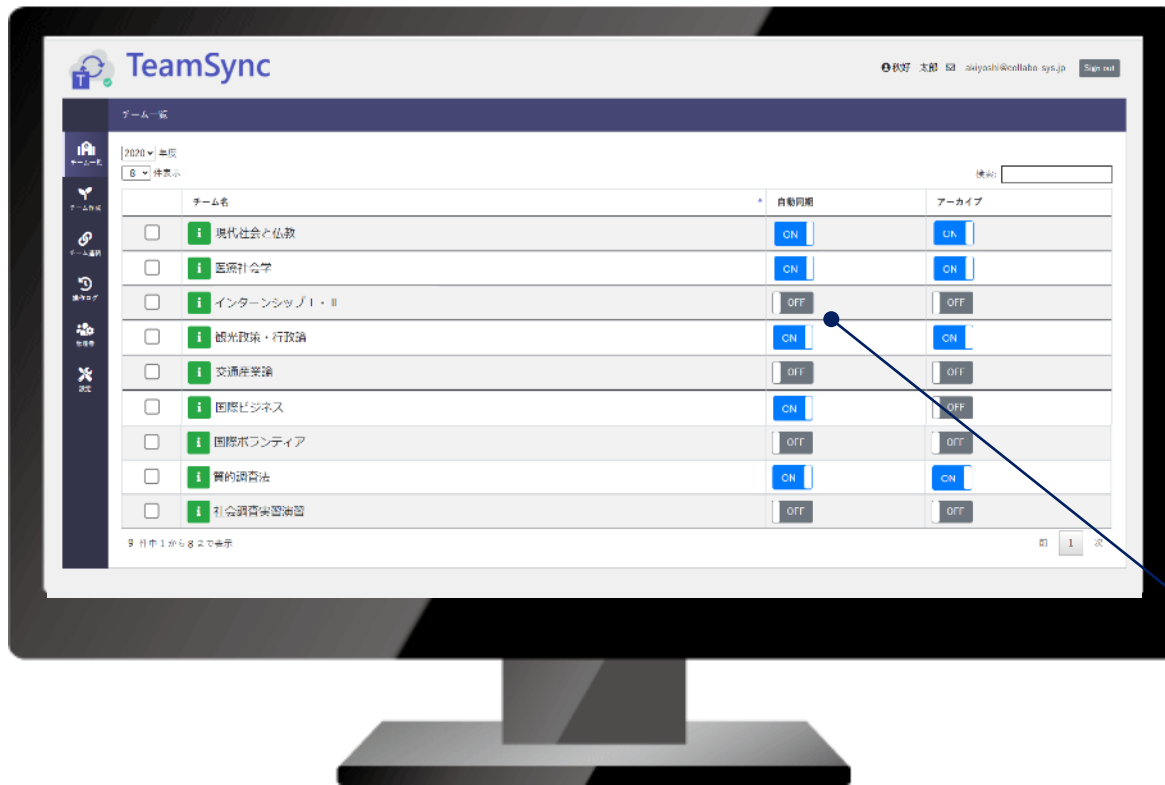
TeamSync

秋好 太郎 akiyoshi@collabo-sys.jp Sign out

チーム一覧

チーム一覧
チーム作成
チーム連携
操作ログ
管理者
設定

2020 年度
8 件表示

検索:

| | チーム名 | 自動同期 | アーカイブ |
|---|---|---|---|
| | i 現代社会と仏教 | ON | ON |
| | i 国際社会学 | ON | ON |
| | i インターンシップⅠ・Ⅱ | OFF | OFF |
| | i 観光政策・行政論 | ON | ON |
| | i 交通産業論 | OFF | OFF |
| | i 国際ビジネス | ON | OFF |
| | i 国際ボランティア | OFF | OFF |
| | i 質的調査法 | ON | ON |
| | i 社会調査実習演習 | OFF | OFF |

9 件中 1 から 8 まで表示

前 1 次